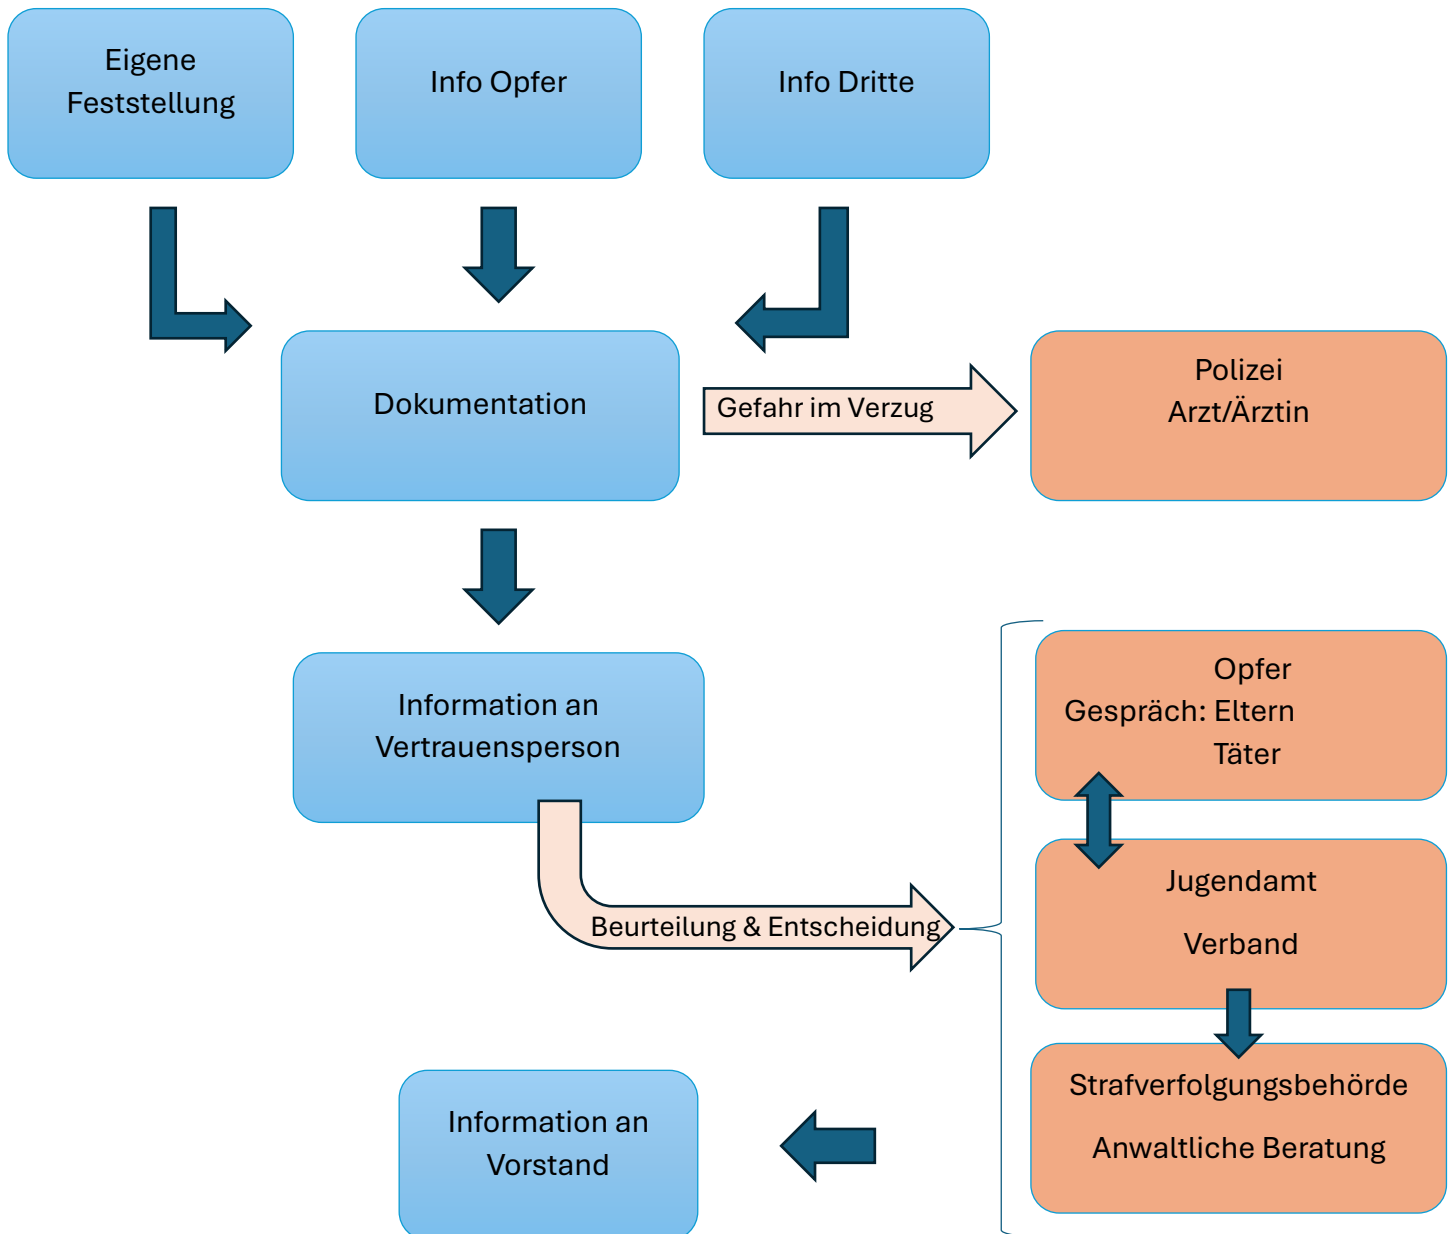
Eigene Feststellung

Info Opfer

Info Dritte

Dokumentation

Gefahr im Verzug

Polizei
Arzt/Ärztin

Information an Vertrauensperson

Opfer
Gespräch: Eltern
Täter

Beurteilung & Entscheidung

Jugendamt
Verband

Strafverfolgungsbehörde
Anwaltliche Beratung

Information an Vorstand